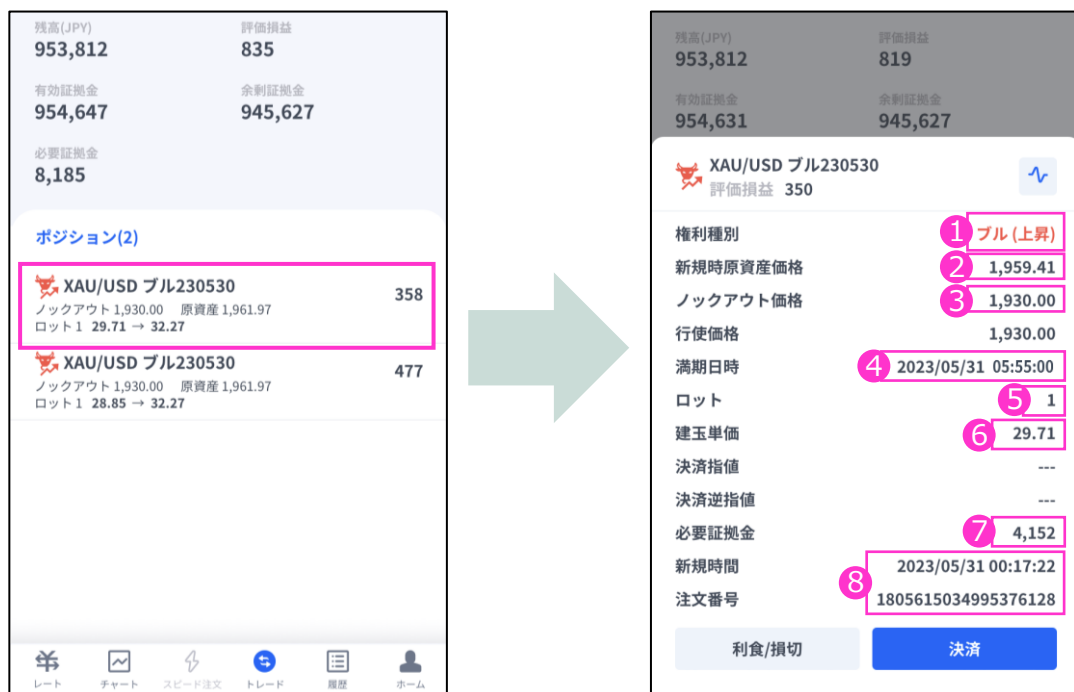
残高(JPY)
953,812

評価損益
835

有効証拠金
954,647

余剰証拠金
945,627

必要証拠金
8,185

ポジション(2)

XAU/USD ブル230530
ノックアウト 1,930.00 原資産 1,961.97
ロット 1 29.71 → 32.27
358

XAU/USD ブル230530
ノックアウト 1,930.00 原資産 1,961.97
ロット 1 28.85 → 32.27
477

レート
チャート
スピード注文
トレード
履歴
ホーム

残高(JPY)
953,812

評価損益
819

有効証拠金
954,631

余剰証拠金
945,627

XAU/USD ブル230530
評価損益 350

| | |
|---|---|
| 権利種別 | 1 ブル (上昇) |
| 新規時原資産価格 | 2 1,959.41 |
| ノックアウト価格 | 3 1,930.00 |
| 行使価格 | 1,930.00 |
| 満期日時 | 4 2023/05/31 05:55:00 |
| ロット | 5 1 |
| 建玉単価 | 6 29.71 |
| 決済指値 | --- |
| 決済逆指値 | --- |
| 必要証拠金 | 7 4,152 |
| 新規時間 | 8 2023/05/31 00:17:22 |
| 注文番号 | 1805615034995376128 |

利食/損切
決済